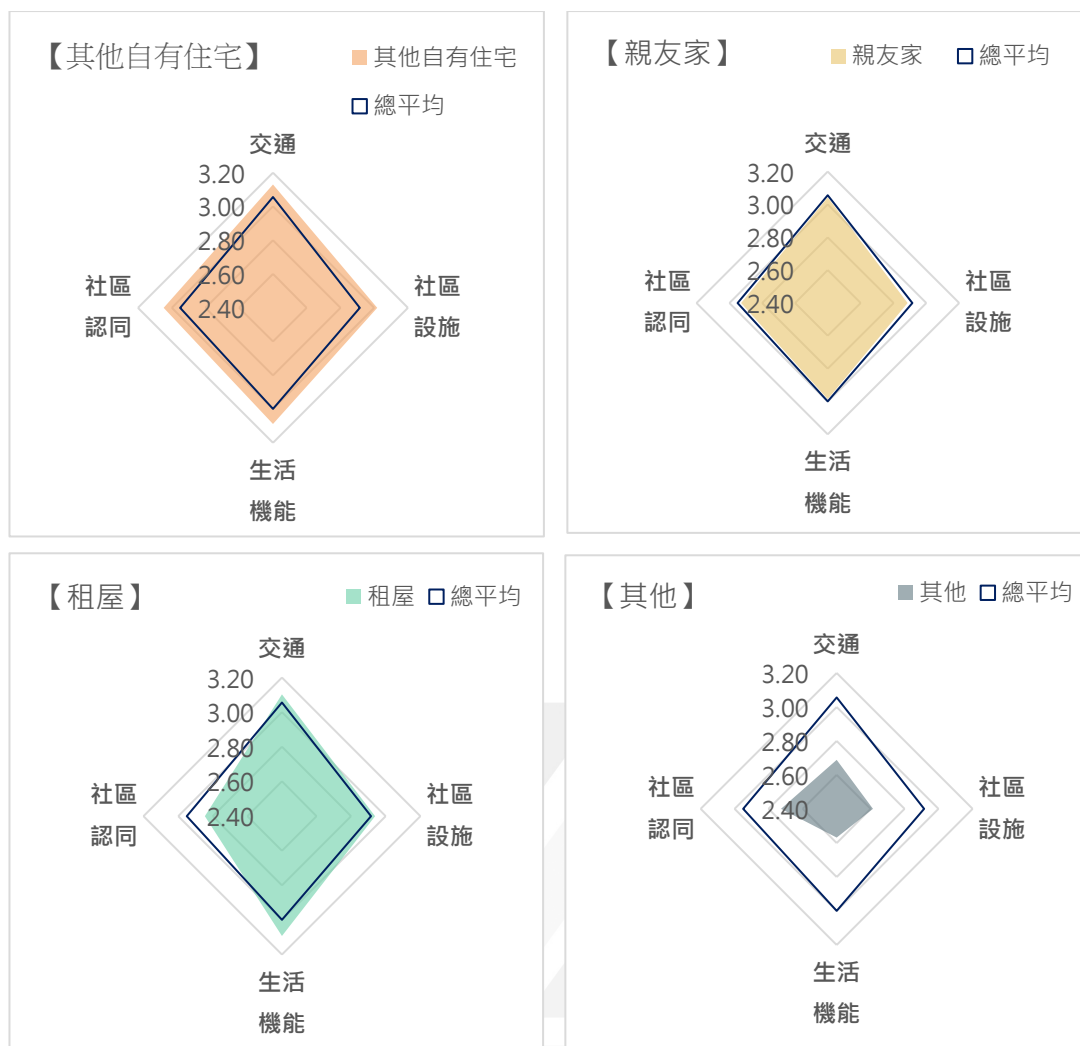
【其他自有住宅】
其他自有住宅
總平均
交通
3.20
3.00
2.80
2.60
2.40
社區設施
生活機能
社區認同

【親友家】
親友家
總平均
交通
3.20
3.00
2.80
2.60
2.40
社區設施
生活機能
社區認同

【租屋】
租屋
總平均
交通
3.20
3.00
2.80
2.60
2.40
社區設施
生活機能
社區認同

【其他】
其他
總平均
交通
3.20
3.00
2.80
2.60
2.40
社區設施
生活機能
社區認同